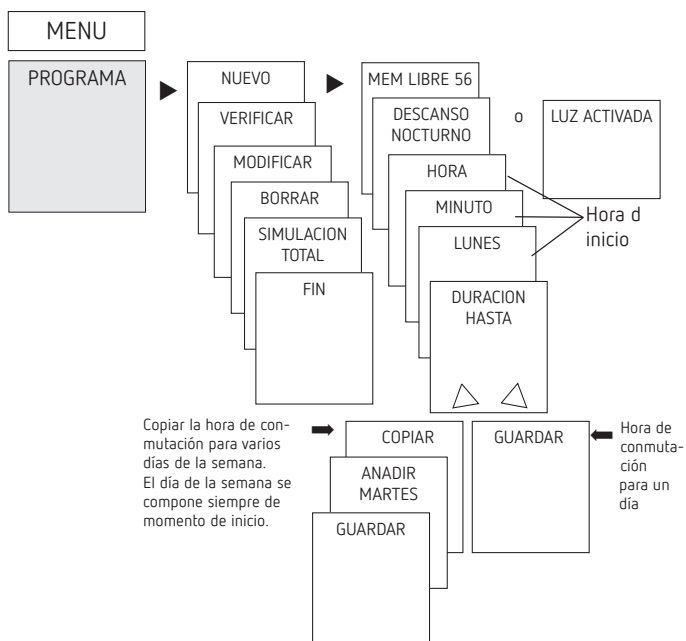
MENU

PROGRAMA

NUEVO

VERIFICAR

MODIFICAR

BORRAR

SIMULACION TOTAL

FIN

MEM LIBRE 56

DESCANSO NOCTURNO

o

LUZ ACTIVADA

HORA

MINUTO

LUNES

Hora d inicio

DURACION HASTA

Copiar la hora de conmutación para varios días de la semana. El día de la semana se compone siempre de momento de inicio.

COPIAR

ANADIR MARTES

GUARDAR

GUARDAR

Hora de conmutación para un día